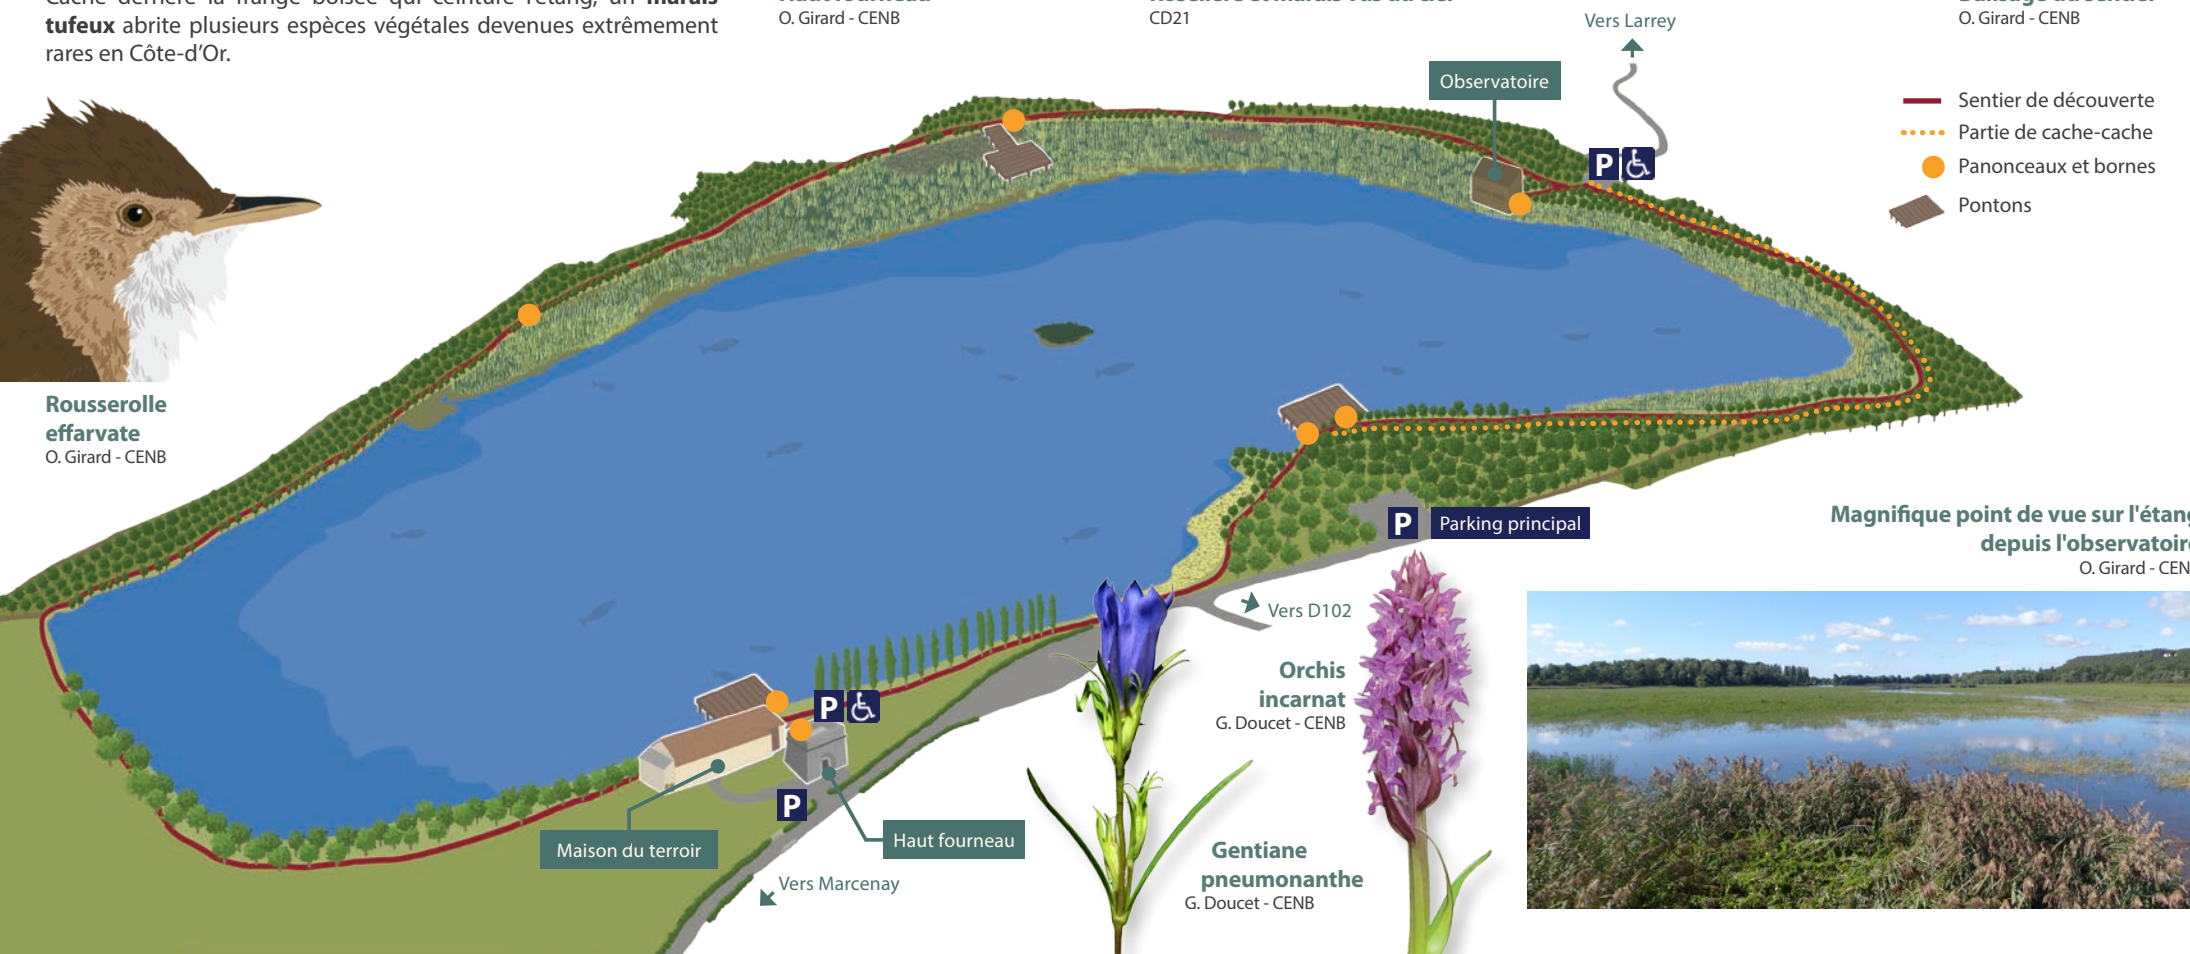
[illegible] **tufeux** abrite plusieurs espèces végétales devenues extrêmement rares en Côte-d'Or.

O. Girard - CENB

CD21

Vers Larrey

O. Girard - CENB

Observatoire

Sentier de découverte
Partie de cache-cache
Panonceaux et bornes
Pontons

P

Rousserolle effarvate
O. Girard - CENB

P Parking principal

Magnifique point de vue sur l'étang depuis l'observatoir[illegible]
O. Girard - CEN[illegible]

Vers D102

Orchis incarnat
G. Doucet - CENB

P

P

Maison du terroir

Haut fourneau

Vers Marcenay

Gentiane pneumonanthe
G. Doucet - CENB